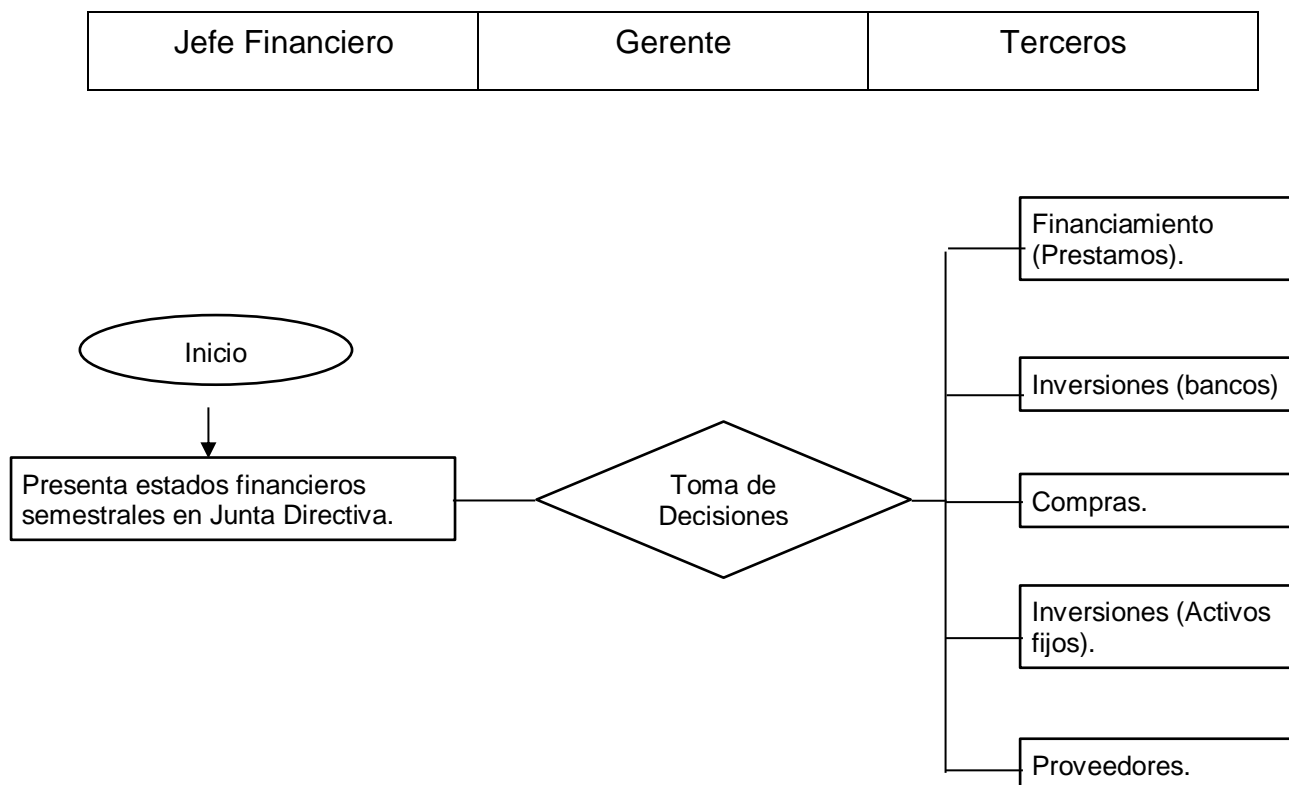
| Jefe Financiero | Gerente | Terceros |
|---|---|---|

Inicio

Presenta estados financieros semestrales en Junta Directiva.

Toma de Decisiones

Financiamiento (Prestamos).

Inversiones (bancos)

Compras.

Inversiones (Activos fijos).

Proveedores.